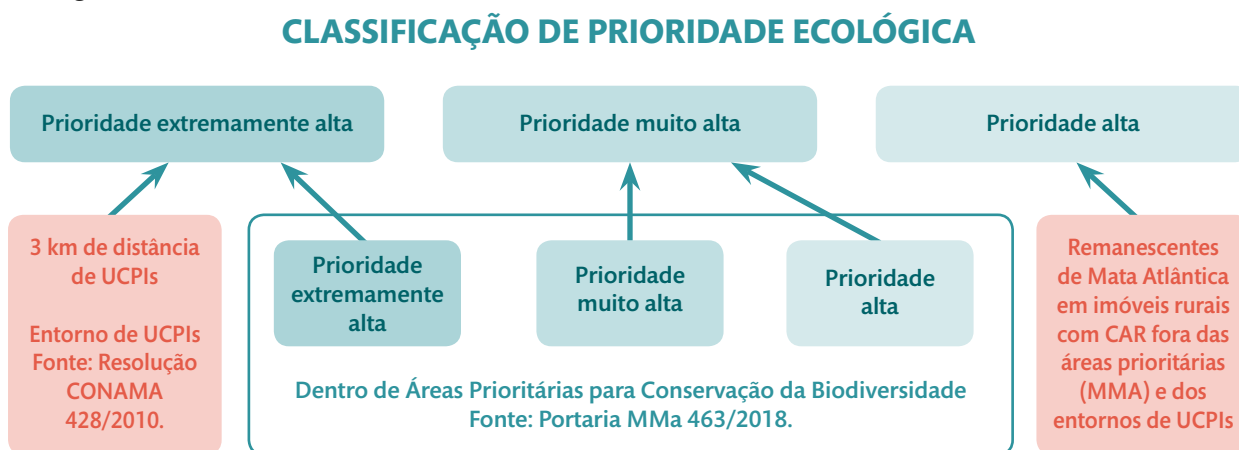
CLASSIFICAÇÃO DE PRIORIDADE ECOLÓGICA

Prioridade extremamente alta

Prioridade muito alta

Prioridade alta

3 km de distância de UCPIs

Entorno de UCPIs Fonte: Resolução CONAMA 428/2010.

Prioridade extremamente alta

Prioridade muito alta

Prioridade alta

Dentro de Áreas Prioritárias para Conservação da Biodiversidade Fonte: Portaria MMa 463/2018.

Remanescentes de Mata Atlântica em imóveis rurais com CAR fora das áreas prioritárias (MMA) e dos entornos de UCPIs